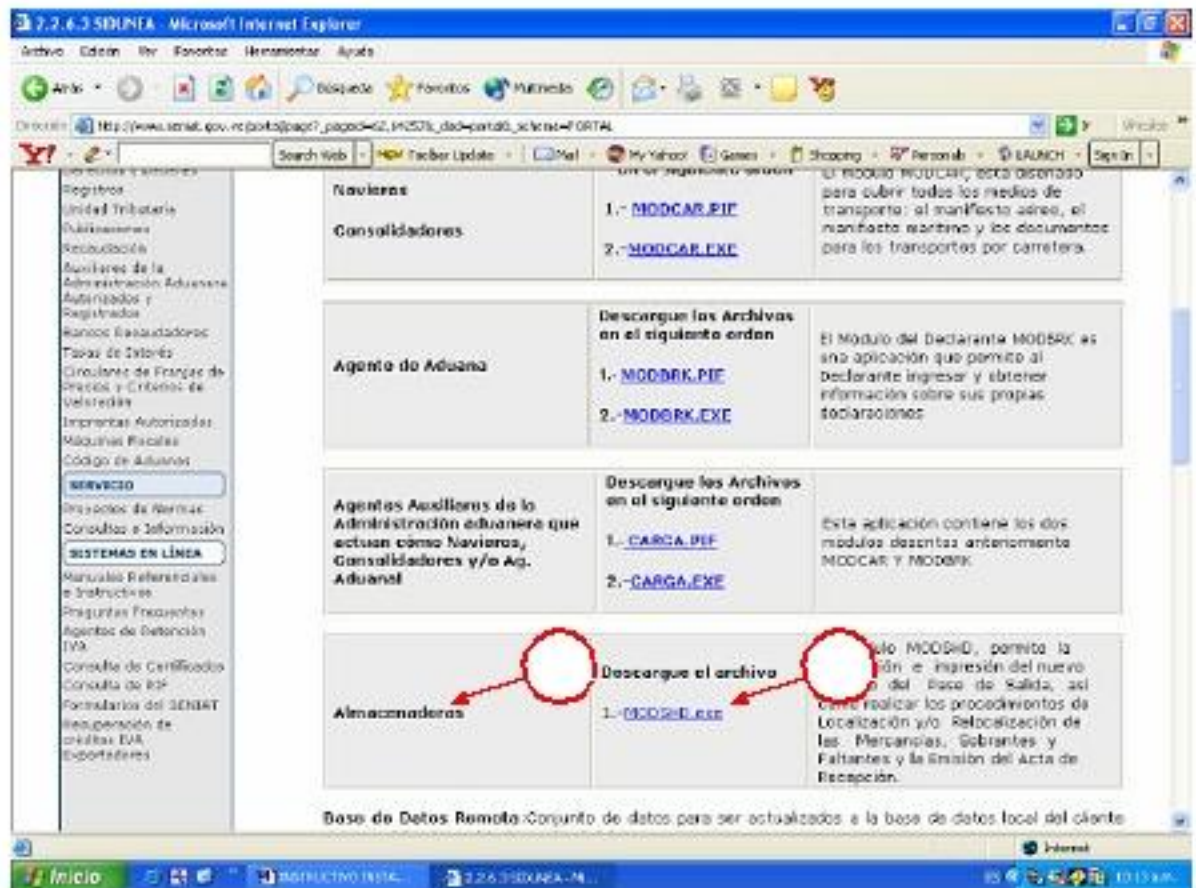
2.2.6.3 SIDUNEA - Microsoft Internet Explorer

Archivo Edición Ver Favoritos Herramientas Ayuda

Atrás Búsqueda Favoritos Multimedia

Dirección http://www.seniat.gov.ve/portal/page?_pageid=62,1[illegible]_dad=portal30_schema=PORTAL Ir Vínculos

Search Web Toolbar Update Mail My Yahoo! Games Shopping Personals LAUNCH Sign In

Registros
Unidad Tributaria
Publicaciones
Recaudación
Auxiliares de la Administración Aduanera Autorizados y Registrados
Bancos Recaudadores
Tasas de Interés
Circulares de Franjas de Precios y Criterios de Valoración
Imprentas Autorizadas
Máquinas Fiscales
Código de Aduanas
SERVICIO
Proyectos de Normas
Consultas e Información
SISTEMAS EN LÍNEA
Manuales Referenciales e Instructivos
Preguntas Frecuentes
Agentes de Retención IVA
Consulta de Certificados
Consulta de RIF
Formularios del SENIAT
Recuperación de créditos IVA Exportadores

| Navieros<br><br>Consolidadores | en el siguiente orden<br>1.- MODCAR.PIF<br>2.- MODCAR.EXE | El Módulo MODCAR, está diseñado para cubrir todos los medios de transporte: el manifiesto aéreo, el manifiesto marítimo y los documentos para los transportes por carretera. |
|---|---|---|
| Agente de Aduana | Descargue los Archivos en el siguiente orden<br>1.- MODBRK.PIF<br>2.- MODBRK.EXE | El Módulo del Declarante MODBRK es una aplicación que permite al Declarante ingresar y obtener información sobre sus propias declaraciones |
| Agentes Auxiliares de la Administración aduanera que actuan cómo Navieros, Consolidadores y/o Ag. Aduanal | Descargue los Archivos en el siguiente orden<br>1.- CARGA.PIF<br>2.- CARGA.EXE | Esta aplicación contiene los dos módulos descritos anteriormente MODCAR Y MODBRK |
| Almacenadoras | Descargue el archivo<br>1.- MODSHD.exe | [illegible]lo MODSHD, permite la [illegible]ión e impresión del nuevo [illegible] del Pase de Salida, así como realizar los procedimientos de Localización y/o Relocalización de las Mercancías, Sobrantes y Faltantes y la Emisión del Acta de Recepción. |

Base de Datos Remota: Conjunto de datos para ser actualizados a la base de datos local del cliente

Internet

Inicio INSTRUCTIVO INSTAL... 2.2.6.3 SIDUNEA - M... 10:13 a.m.